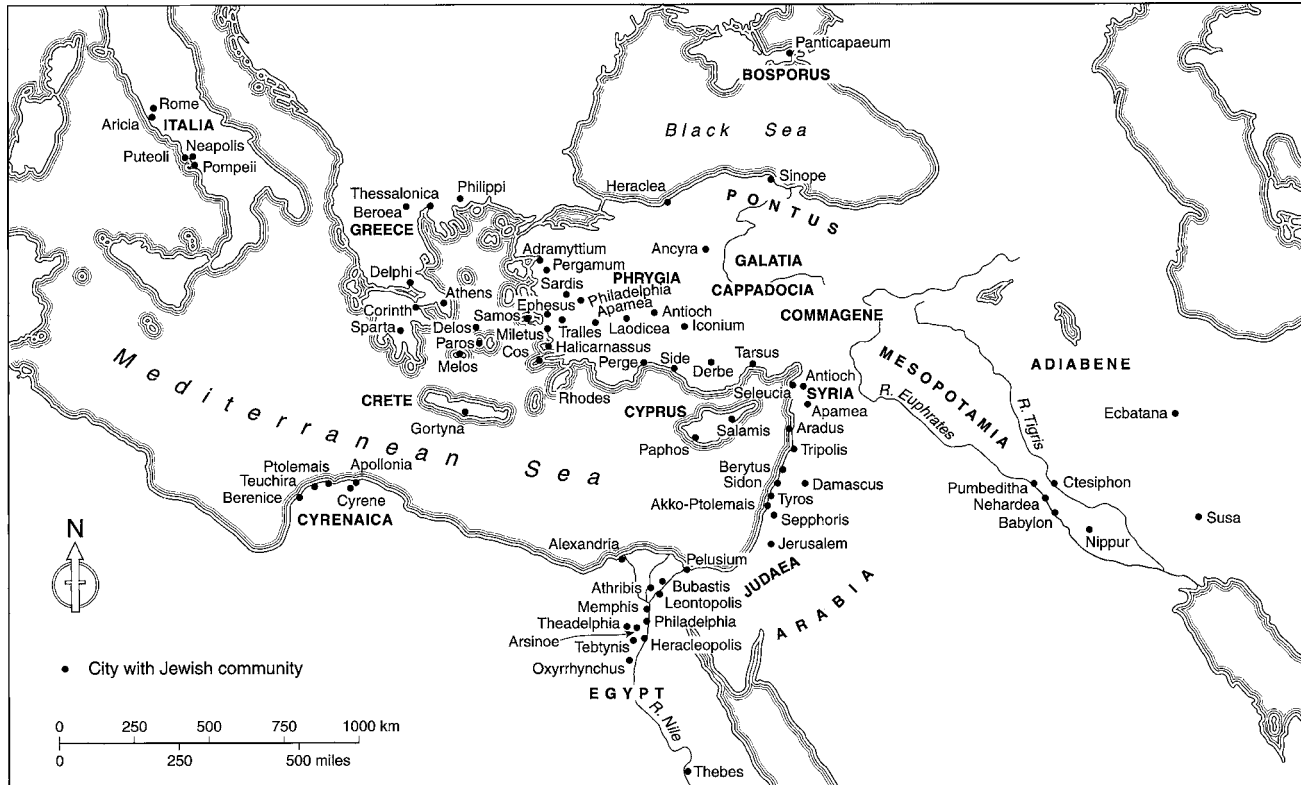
Panticapaeum
BOSPORUS
Rome
Aricia
ITALIA
Neapolis
Puteoli
Pompeii
Black Sea
Sinope
Heraclea
PONTUS
Thessalonica
Philippi
Beroea
GREECE
Adramyttium
Ancyra
Pergamum
GALATIA
PHRYGIA
Sardis
Delphi
Philadelphia
CAPPADOCIA
Athens
Ephesus
Apamea
Corinth
Antioch
Samos
Sparta
Delos
Miletus
Laodicea
Iconium
COMMAGENE
Tralles
Paros
Halicarnassus
Cos
Melos
Tarsus
Perge
Side
Derbe
Mediterranean Sea
MESOPOTAMIA
ADIABENE
Antioch
SYRIA
Seleucia
CRETE
Rhodes
Apamea
R. Tigris
Gortyna
CYPRUS
R. Euphrates
Aradus
Ecbatana
Salamis
Paphos
Tripolis
Ptolemais
Apollonia
Teuchira
Berytus
Sidon
Ctesiphon
Cyrene
Berenice
Damascus
Pumbeditha
CYRENAICA
Akko-Ptolemais
Tyros
Nehardea
Sepphoris
Babylon
Susa
N
Nippur
Jerusalem
Alexandria
Pelusium
Athribis
Bubastis
JUDAEA
Leontopolis
Memphis
ARABIA
Theadelphia
Philadelphia
Arsinoe
Tebtynis
Heracleopolis
• City with Jewish community
Oxyrrhynchus
EGYPT
R. Nile
0 250 500 750 1000 km
0 250 500 miles
Thebes